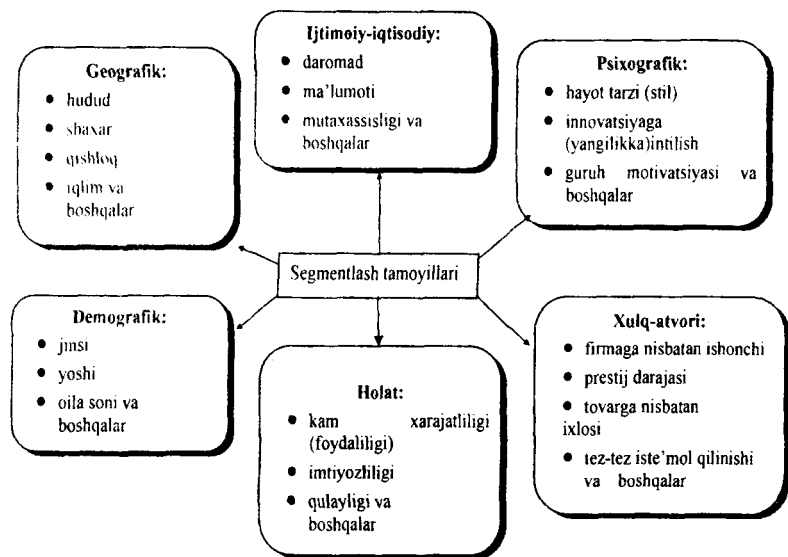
Geografik:
- hudud
- shaxar
- qishloq
- iqlim va boshqalar

Ijtimoiy-iqtisodiy:
- daromad
- ma'lumoti
- mutaxassisligi va boshqalar

Psixografik:
- hayot tarzi (stil)
- innovatsiyaga (yangilikka)intilish
- guruh motivatsiyasi va boshqalar

Segmentlash tamoyillari

Demografik:
- jinsi
- yoshi
- oila soni va boshqalar

Holat:
- kam xarajatliligi (foydaliligi)
- imtiyozliligi
- qulayligi va boshqalar

Xulq-atvori:
- firmaga nisbatan ishonchi
- prestij darajasi
- tovarga nisbatan ixlosi
- tez-tez iste'mol qilinishi va boshqalar